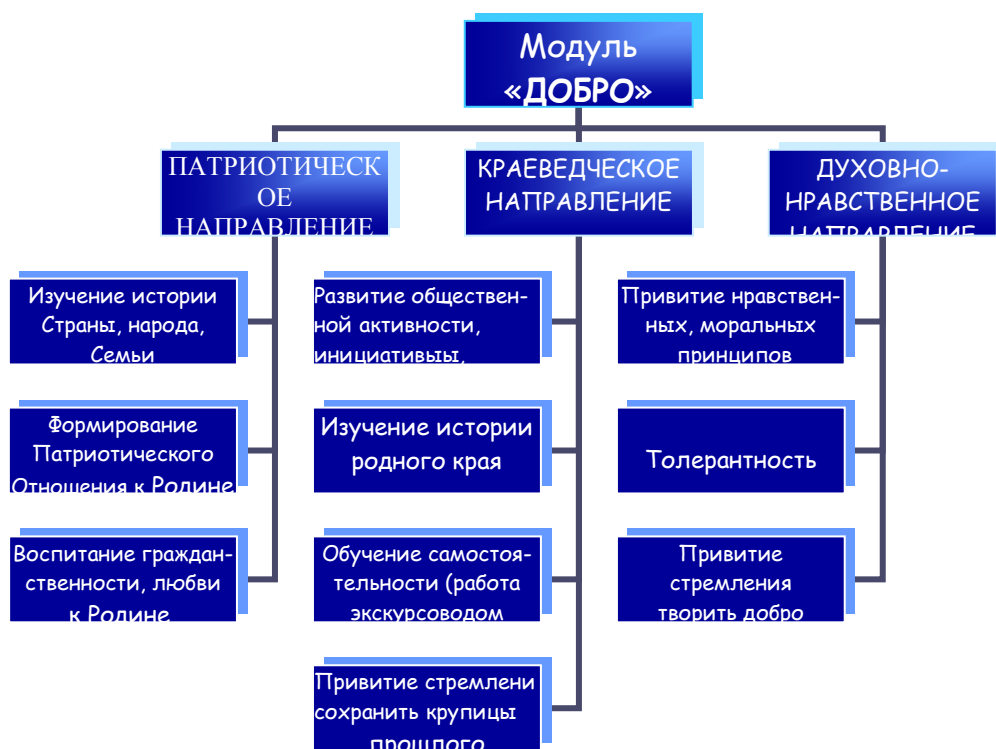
Модуль «ДОБРО»

ПАТРИОТИЧЕСКОЕ НАПРАВЛЕНИЕ

КРАЕВЕДЧЕСКОЕ НАПРАВЛЕНИЕ

ДУХОВНО-НРАВСТВЕННОЕ НАПРАВЛЕНИЕ

Изучение истории Страны, народа, Семьи

Формирование Патриотического Отношения к Родине

Воспитание гражданственности, любви к Родине

Развитие общественной активности, инициативыы,

Изучение истории родного края

Обучение самостоятельности (работа экскурсоводом

Привитие стремлени сохранить крупицы прошлого

Привитие нравственных, моральных принципов

Толерантность

Привитие стремления творить добро